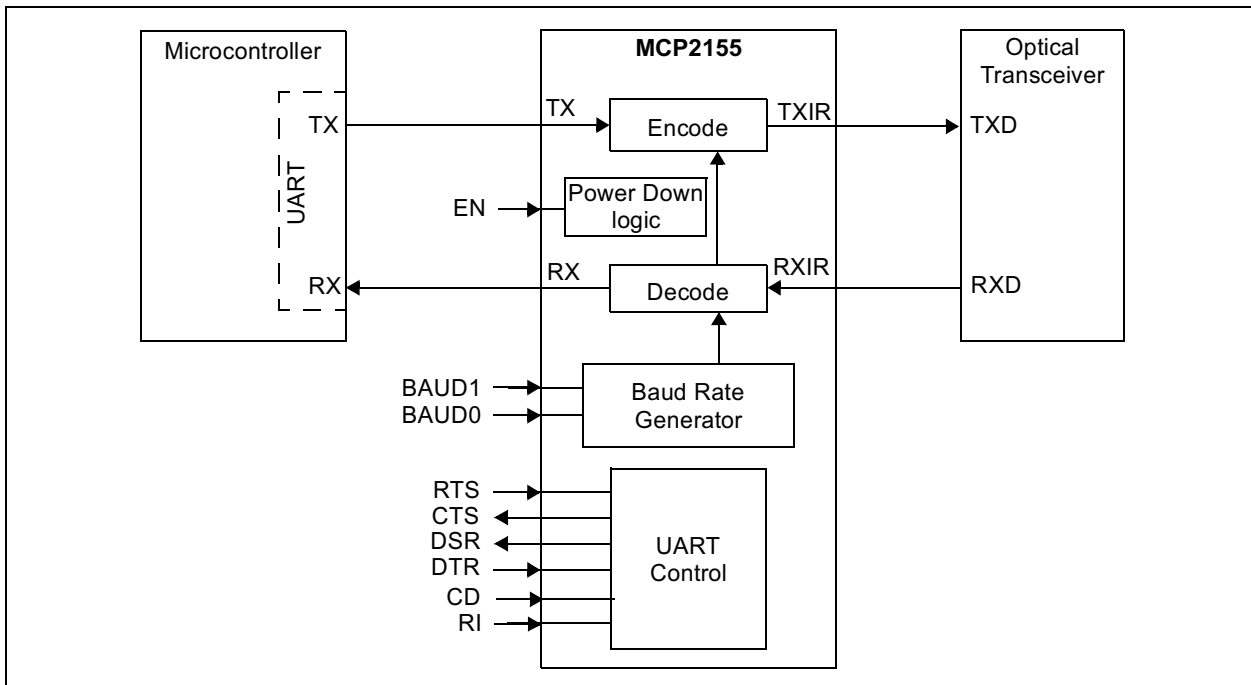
Microcontroller

UART

TX

RX

MCP2155

TX

Encode

TXIR

EN

Power Down logic

RX

Decode

RXIR

BAUD1

BAUD0

Baud Rate Generator

RTS

CTS

DSR

DTR

CD

RI

UART Control

Optical Transceiver

TXD

RXD